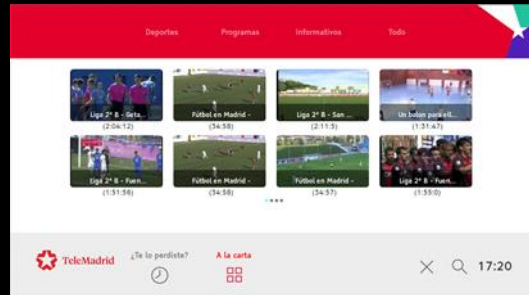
Deportes Programas Informativos Todo

Liga 2ª B - Geta...
(2:04:12)

Fútbol en Madrid -
(34:58)

Liga 2ª B - San ...
(2:11:5)

Un balón para el...
(1:31:47)

Liga 2ª B - Fuen...
(1:51:56)

Fútbol en Madrid -
(34:58)

Fútbol en Madrid -
(34:57)

Liga 2ª B - Fuen...
(1:55:0)

TeleMadrid ¿Te lo perdiste? A la carta 17:20